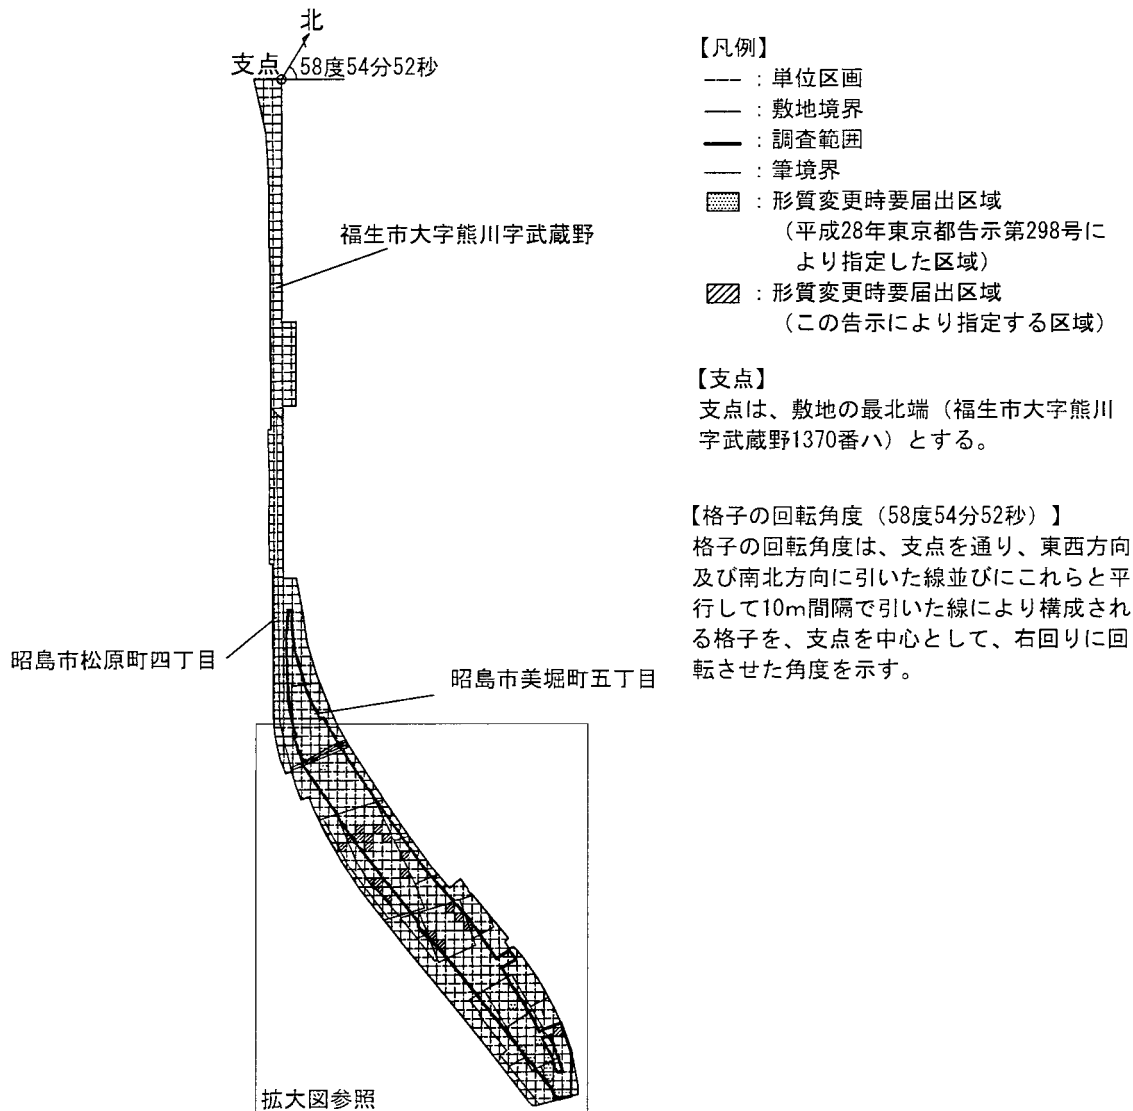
北

支点 58度54分52秒

福生市大字熊川字武蔵野

昭島市松原町四丁目

昭島市美堀町五丁目

拡大図参照

【凡例】
- - - ：単位区画
—— ：敷地境界
—— ：調査範囲
—— ：筆境界
：形質変更時要届出区域
（平成28年東京都告示第298号により指定した区域）
：形質変更時要届出区域
（この告示により指定する区域）

【支点】
支点は、敷地の最北端（福生市大字熊川字武蔵野1370番ハ）とする。

【格子の回転角度（58度54分52秒）】
格子の回転角度は、支点を通り、東西方向及び南北方向に引いた線並びにこれらと平行して10m間隔で引いた線により構成される格子を、支点を中心として、右回りに回転させた角度を示す。